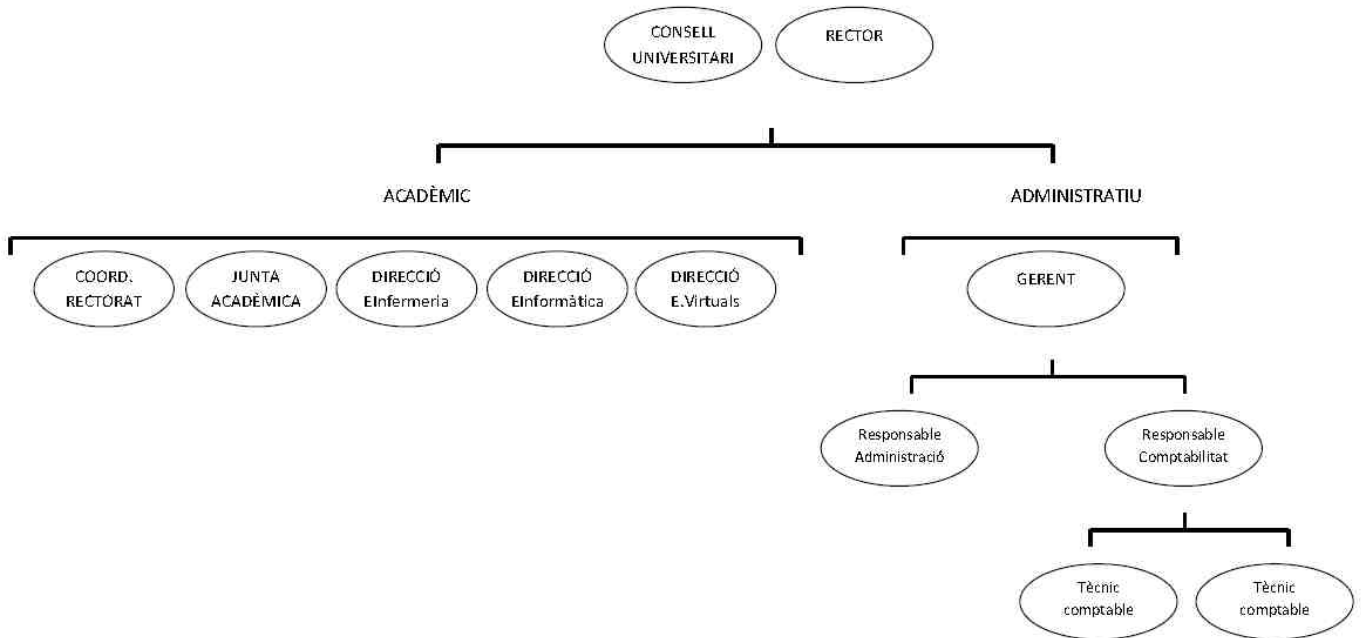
CONSELL UNIVERSITARI

RECTOR

ACADÈMIC

ADMINISTRATIU

COORD. RECTORAT

JUNTA ACADÈMICA

DIRECCIÓ EInfermeria

DIRECCIÓ EInformàtica

DIRECCIÓ E.Virtuals

GERENT

Responsable Administració

Responsable Comptabilitat

Tècnic comptable

Tècnic comptable